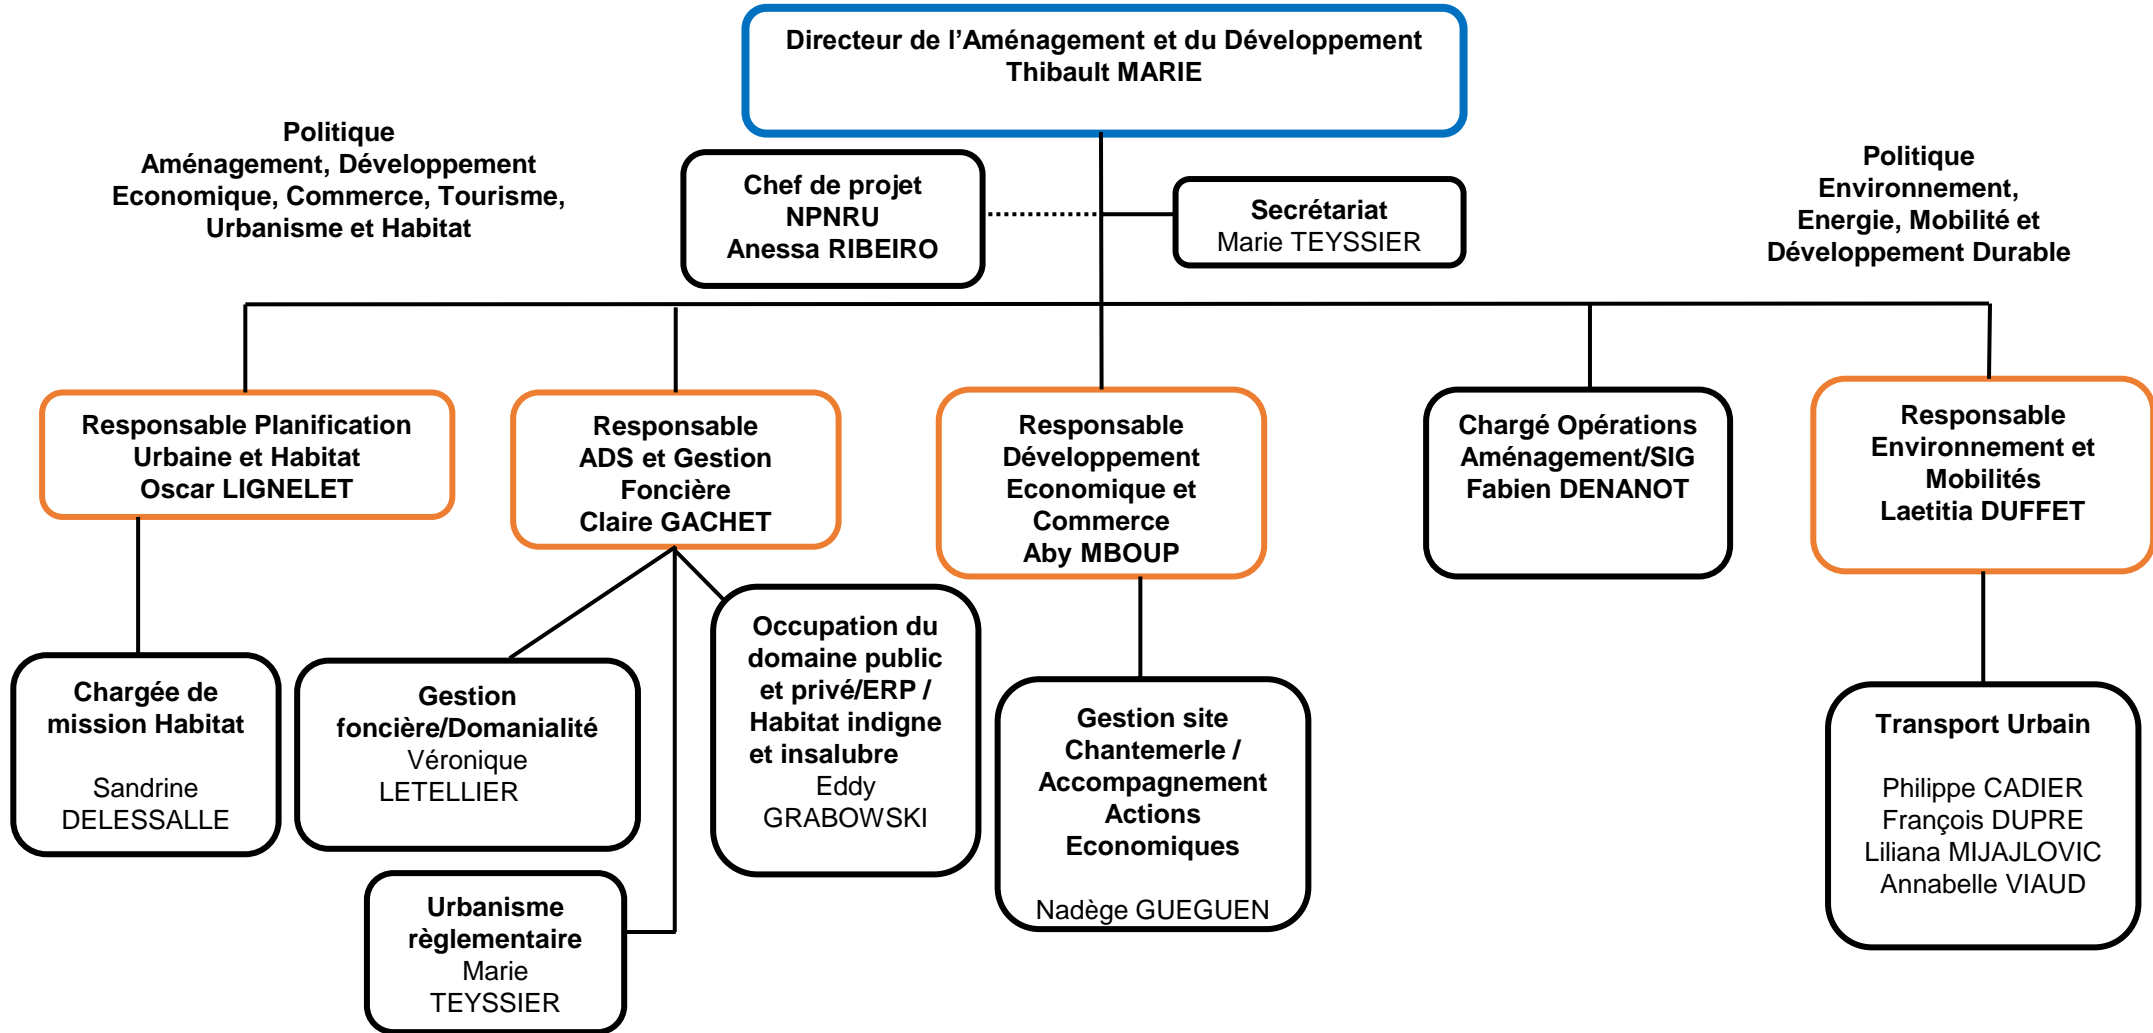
Directeur de l'Aménagement et du Développement
Thibault MARIE

Politique
Aménagement, Développement Economique, Commerce, Tourisme, Urbanisme et Habitat

Chef de projet
NPNRU
Anessa RIBEIRO

Secrétariat
Marie TEYSSIER

Politique
Environnement,
Energie, Mobilité et Développement Durable

Responsable Planification Urbaine et Habitat
Oscar LIGNELET

Responsable
ADS et Gestion Foncière
Claire GACHET

Responsable Développement Economique et Commerce
Aby MBOUP

Chargé Opérations Aménagement/SIG
Fabien DENANOT

Responsable Environnement et Mobilités
Laetitia DUFFET

Chargée de mission Habitat

Sandrine DELESSALLE

Gestion foncière/Domanialité
Véronique LETELLIER

Occupation du domaine public et privé/ERP / Habitat indigne et insalubre
Eddy GRABOWSKI

Gestion site Chantemerle / Accompagnement Actions Economiques

Nadège GUEGUEN

Transport Urbain

Philippe CADIER
François DUPRE
Liliana MIJAJLOVIC
Annabelle VIAUD

Urbanisme règlementaire
Marie TEYSSIER